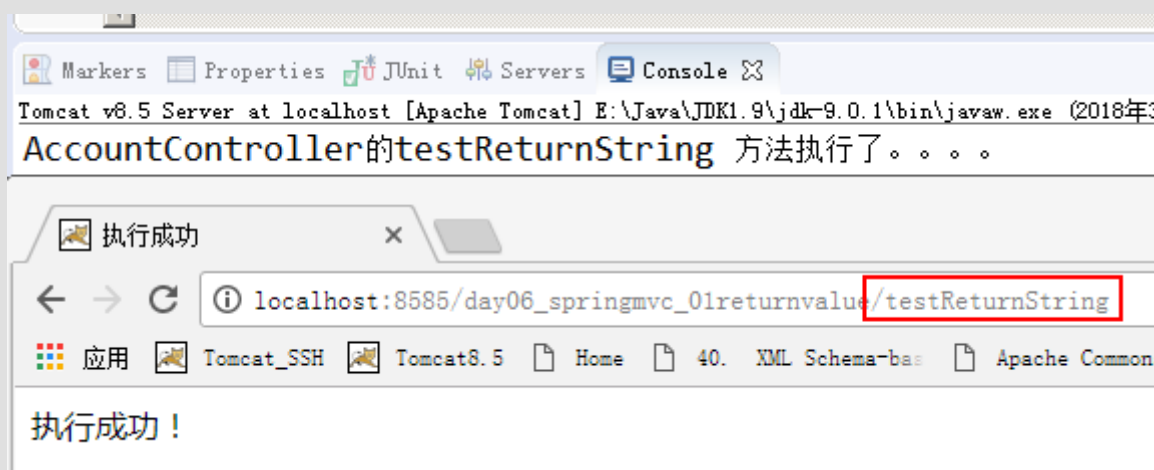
Markers Properties JUnit Servers Console

Tomcat v8.5 Server at localhost [Apache Tomcat] E:\Java\JDK1.9\jdk-9.0.1\bin\javaw.exe (2018年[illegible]

AccountController的testReturnString 方法执行了。。。。

执行成功 ×

localhost:8585/day06_springmvc_01returnvalue/testReturnString

应用 Tomcat_SSH Tomcat8.5 Home 40. XML Schema-bas Apache Common

执行成功！